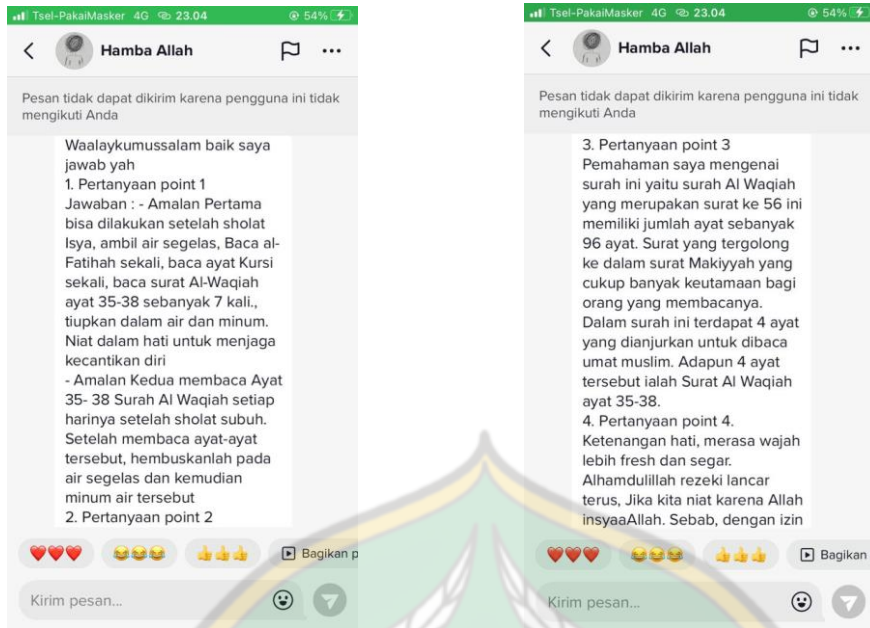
Tsel-PakaiMasker 4G 23.04 54%

Hamba Allah

Pesan tidak dapat dikirim karena pengguna ini tidak mengikuti Anda

Waalaykumussalam baik saya jawab yah
1. Pertanyaan point 1
Jawaban : - Amalan Pertama bisa dilakukan setelah sholat Isya, ambil air segelas, Baca al-Fatihah sekali, baca ayat Kursi sekali, baca surat Al-Waqiah ayat 35-38 sebanyak 7 kali., tiupkan dalam air dan minum. Niat dalam hati untuk menjaga kecantikan diri
- Amalan Kedua membaca Ayat 35- 38 Surah Al Waqiah setiap harinya setelah sholat subuh. Setelah membaca ayat-ayat tersebut, hembuskanlah pada air segelas dan kemudian minum air tersebut
2. Pertanyaan point 2

Bagikan p

Kirim pesan...

Tsel-PakaiMasker 4G 23.04 54%

Hamba Allah

Pesan tidak dapat dikirim karena pengguna ini tidak mengikuti Anda

3. Pertanyaan point 3
Pemahaman saya mengenai surah ini yaitu surah Al Waqiah yang merupakan surat ke 56 ini memiliki jumlah ayat sebanyak 96 ayat. Surat yang tergolong ke dalam surat Makiyyah yang cukup banyak keutamaan bagi orang yang membacanya. Dalam surah ini terdapat 4 ayat yang dianjurkan untuk dibaca umat muslim. Adapun 4 ayat tersebut ialah Surat Al Waqiah ayat 35-38.
4. Pertanyaan point 4.
Ketenangan hati, merasa wajah lebih fresh dan segar. Alhamdulillah rezeki lancar terus, Jika kita niat karena Allah insyaaAllah. Sebab, dengan izin

Bagikan

Kirim pesan...